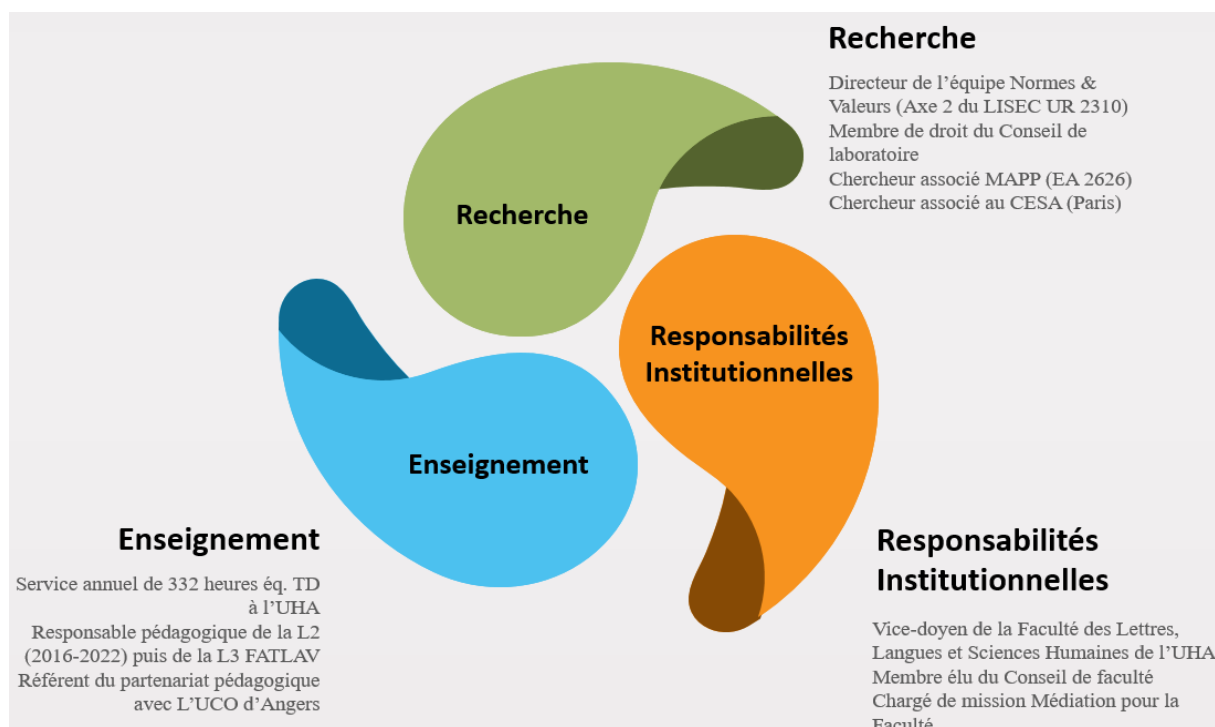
Recherche

Directeur de l'équipe Normes & Valeurs (Axe 2 du LISEC UR 2310)
Membre de droit du Conseil de laboratoire
Chercheur associé MAPP (EA 2626)
Chercheur associé au CESA (Paris)

Recherche

Responsabilités Institutionnelles

Enseignement

Enseignement

Service annuel de 332 heures éq. TD à l'UHA
Responsable pédagogique de la L2 (2016-2022) puis de la L3 FATLAV
Référent du partenariat pédagogique avec L'UCO d'Angers

Responsabilités Institutionnelles

Vice-doyen de la Faculté des Lettres, Langues et Sciences Humaines de l'UHA
Membre élu du Conseil de faculté
Chargé de mission Médiation pour la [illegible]